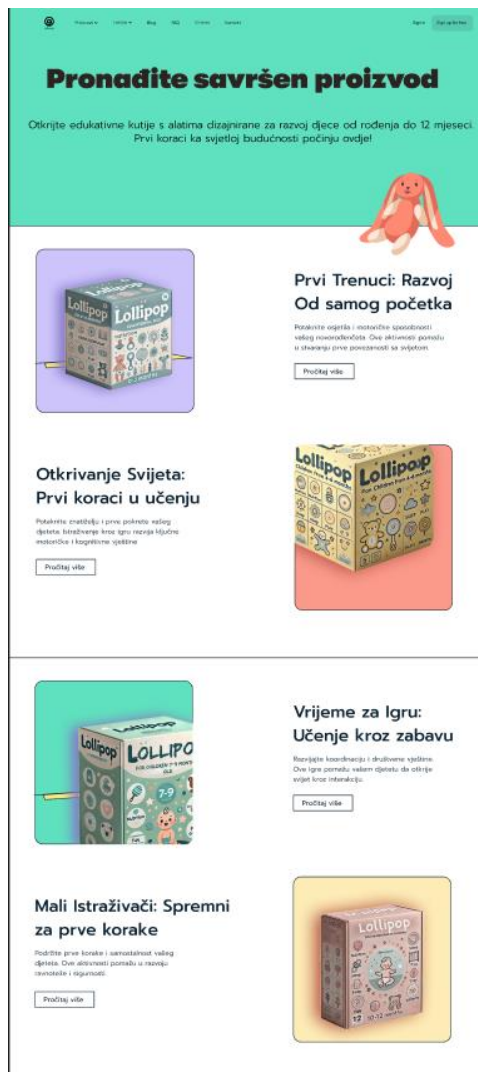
Proizvodi ▾ Usluge ▾ Blog FAQ O nama Kontakt Prijava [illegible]

Pronađite savršen proizvod

Otkrijte edukativne kutije s alatima dizajnirane za razvoj djece od rođenja do 12 mjeseci. Prvi koraci ka svjetloj budućnosti počinju ovdje!

Lollipop

Prvi Trenuci: Razvoj Od samog početka

Potaknite osjetila i motoričke sposobnosti vašeg novorođenčeta. Ove aktivnosti pomažu u stvaranju prve povezanosti sa svijetom.

Pročitaj više

Otkrivanje Svijeta: Prvi koraci u učenju

Potaknite znatiželju i prve pokrete vašeg djeteta. Istraživanje kroz igru razvija ključne motoričke i kognitivne vještine

Pročitaj više

Lollipop
Lollipop
For Children from 4-6 months

Lollipop
LOLLIPO
FOR CHILDREN 7-9 MONTHS
7-9

Vrijeme za Igru: Učenje kroz zabavu

Razvijajte koordinaciju i društvene vještine. Ove igre pomažu vašem djetetu da otkrije svijet kroz interakciju.

Pročitaj više

Mali Istraživači: Spremni za prve korake

Podržite prve korake i samostalnost vašeg djeteta. Ove aktivnosti pomažu u razvoju ravnoteže i sigurnosti.

Pročitaj više

Lollipop
10-12